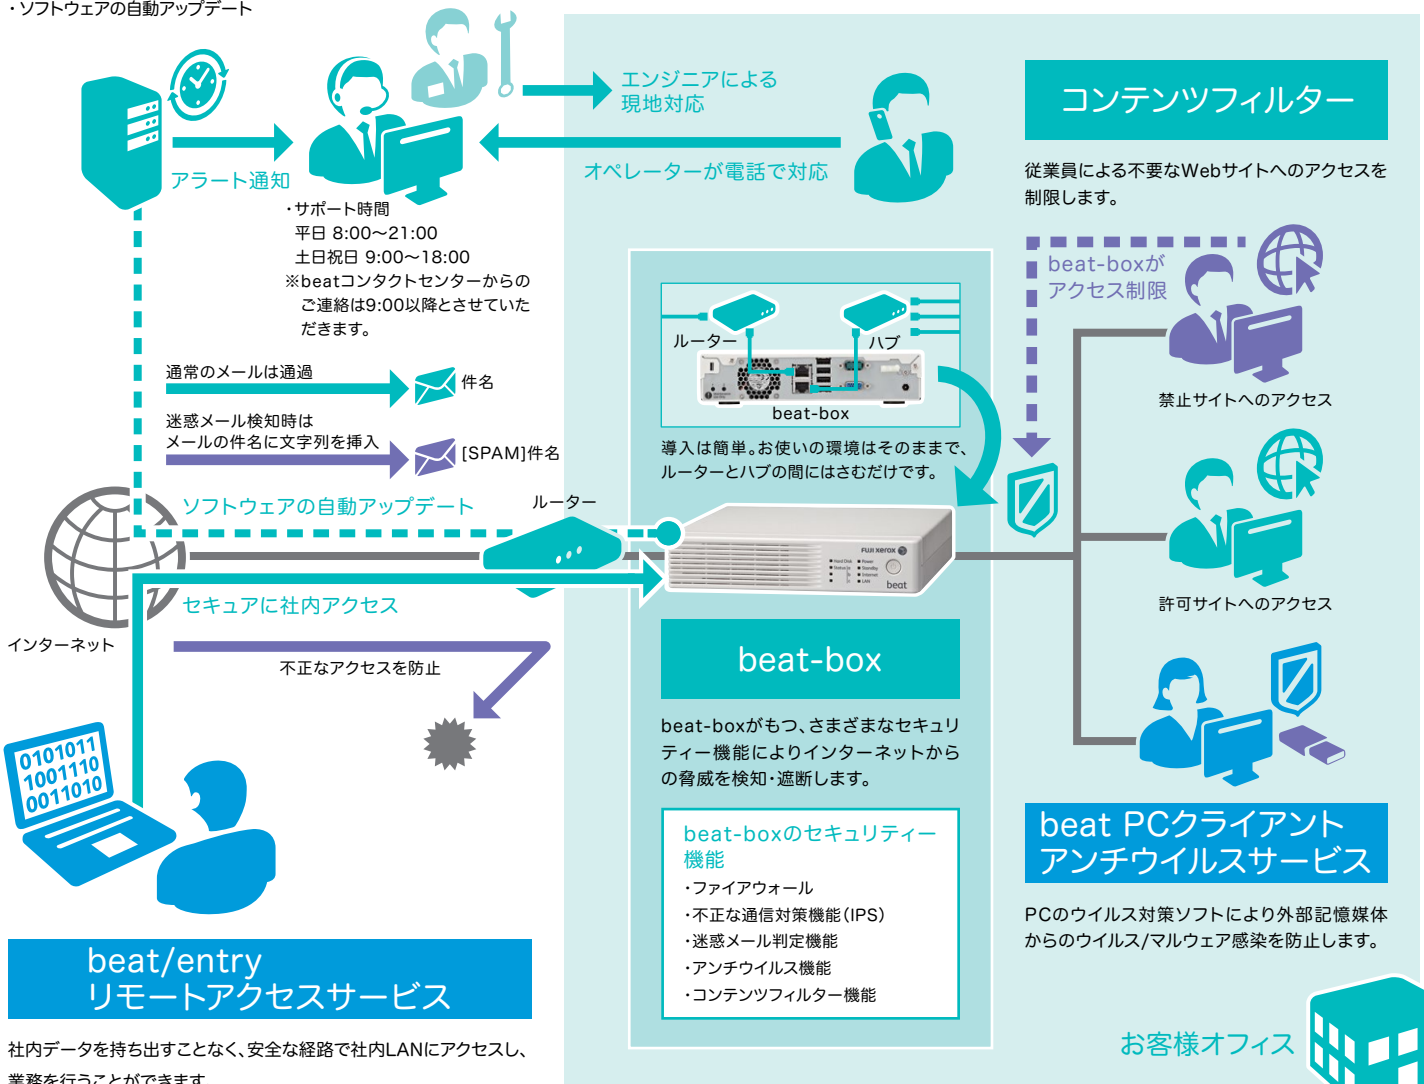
・ソフトウェアの自動アップデート

エンジニアによる現地対応

コンテンツフィルター

アラート通知

オペレーターが電話で対応

従業員による不要なWebサイトへのアクセスを制限します。

・サポート時間
平日 8:00～21:00
土日祝日 9:00～18:00
※beatコンタクトセンターからのご連絡は9:00以降とさせていただきます。

beat-boxがアクセス制限

ルーター

ハブ

beat-box

禁止サイトへのアクセス

通常のメールは通過

件名

迷惑メール検知時はメールの件名に文字列を挿入

[SPAM]件名

導入は簡単。お使いの環境はそのままで、ルーターとハブの間にはさむだけです。

ソフトウェアの自動アップデート

ルーター

FUJI XEROX

beat

許可サイトへのアクセス

セキュアに社内アクセス

インターネット

beat-box

不正なアクセスを防止

beat-boxがもつ、さまざまなセキュリティー機能によりインターネットからの脅威を検知・遮断します。

0101011
1001110
0011010

beat-boxのセキュリティー機能
・ファイアウォール
・不正な通信対策機能(IPS)
・迷惑メール判定機能
・アンチウイルス機能
・コンテンツフィルター機能

beat PCクライアント
アンチウイルスサービス

PCのウイルス対策ソフトにより外部記憶媒体からのウイルス/マルウェア感染を防止します。

beat/entry
リモートアクセスサービス

社内データを持ち出すことなく、安全な経路で社内LANにアクセスし、業務を行うことができます。

お客様オフィス